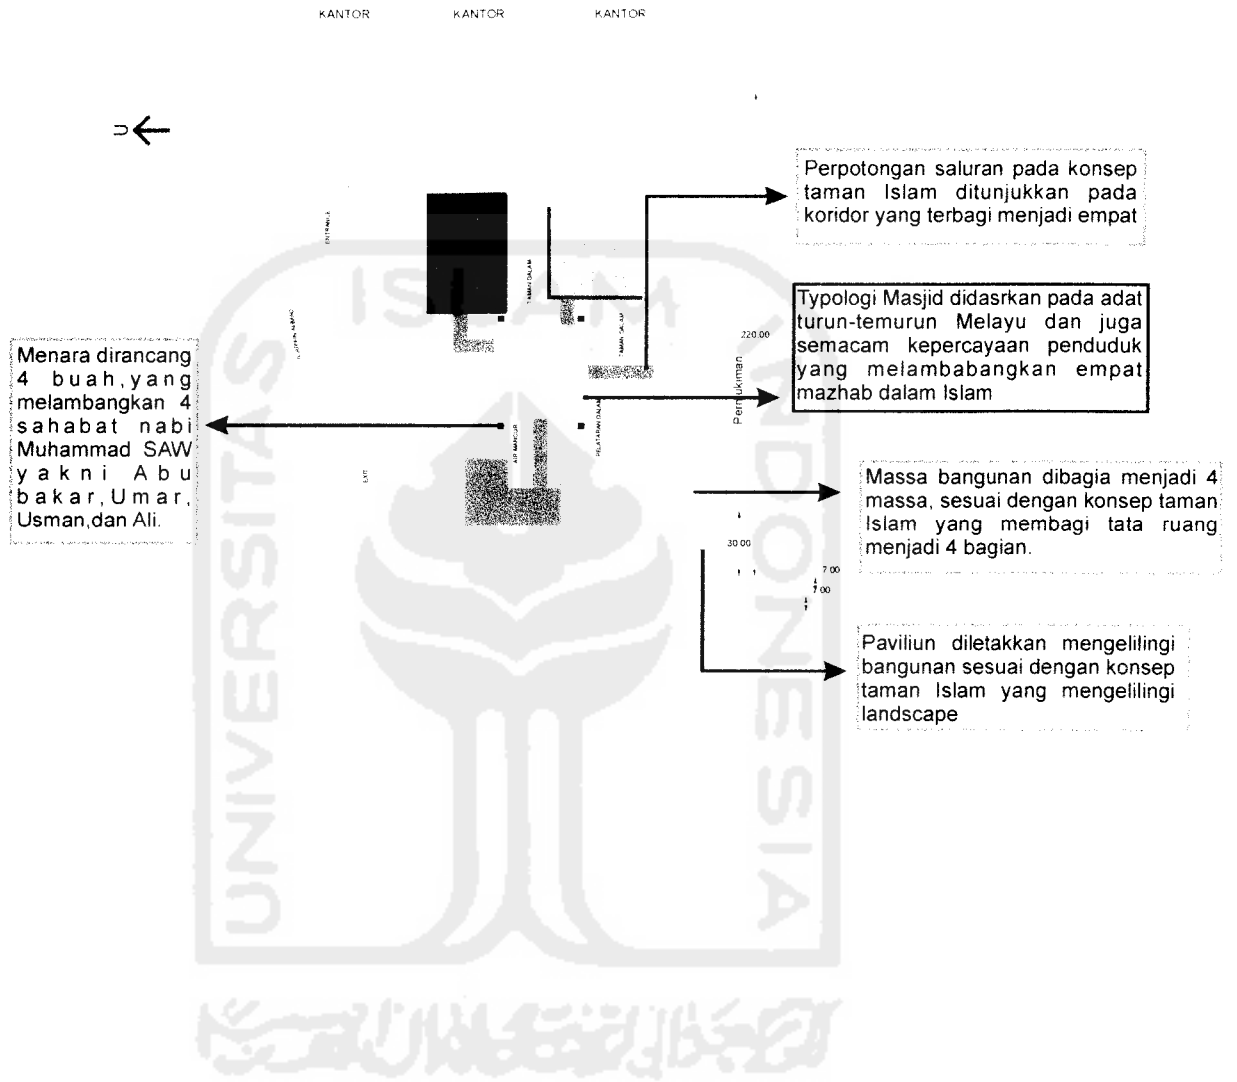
KANTOR KANTOR KANTOR

U

Perpotongan saluran pada konsep taman Islam ditunjukkan pada koridor yang terbagi menjadi empat

ENTRANCE

TAMAN DALAM

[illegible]

TAMAN DALAM

Typologi Masjid didasrkan pada adat turun-temurun Melayu dan juga semacam kepercayaan penduduk yang melambabangkan empat mazhab dalam Islam

220.00

Pemukiman

Menara dirancang 4 buah,yang melambangkan 4 sahabat nabi Muhammad SAW yakni Abu bakar,Umar, Usman,dan Ali.

AIR MANCUR

PELATARAN DALAM

EXIT

Massa bangunan dibagia menjadi 4 massa, sesuai dengan konsep taman Islam yang membagi tata ruang menjadi 4 bagian.

30.00

7.00

7.00

Paviliun diletakkan mengelilingi bangunan sesuai dengan konsep taman Islam yang mengelilingi landscape